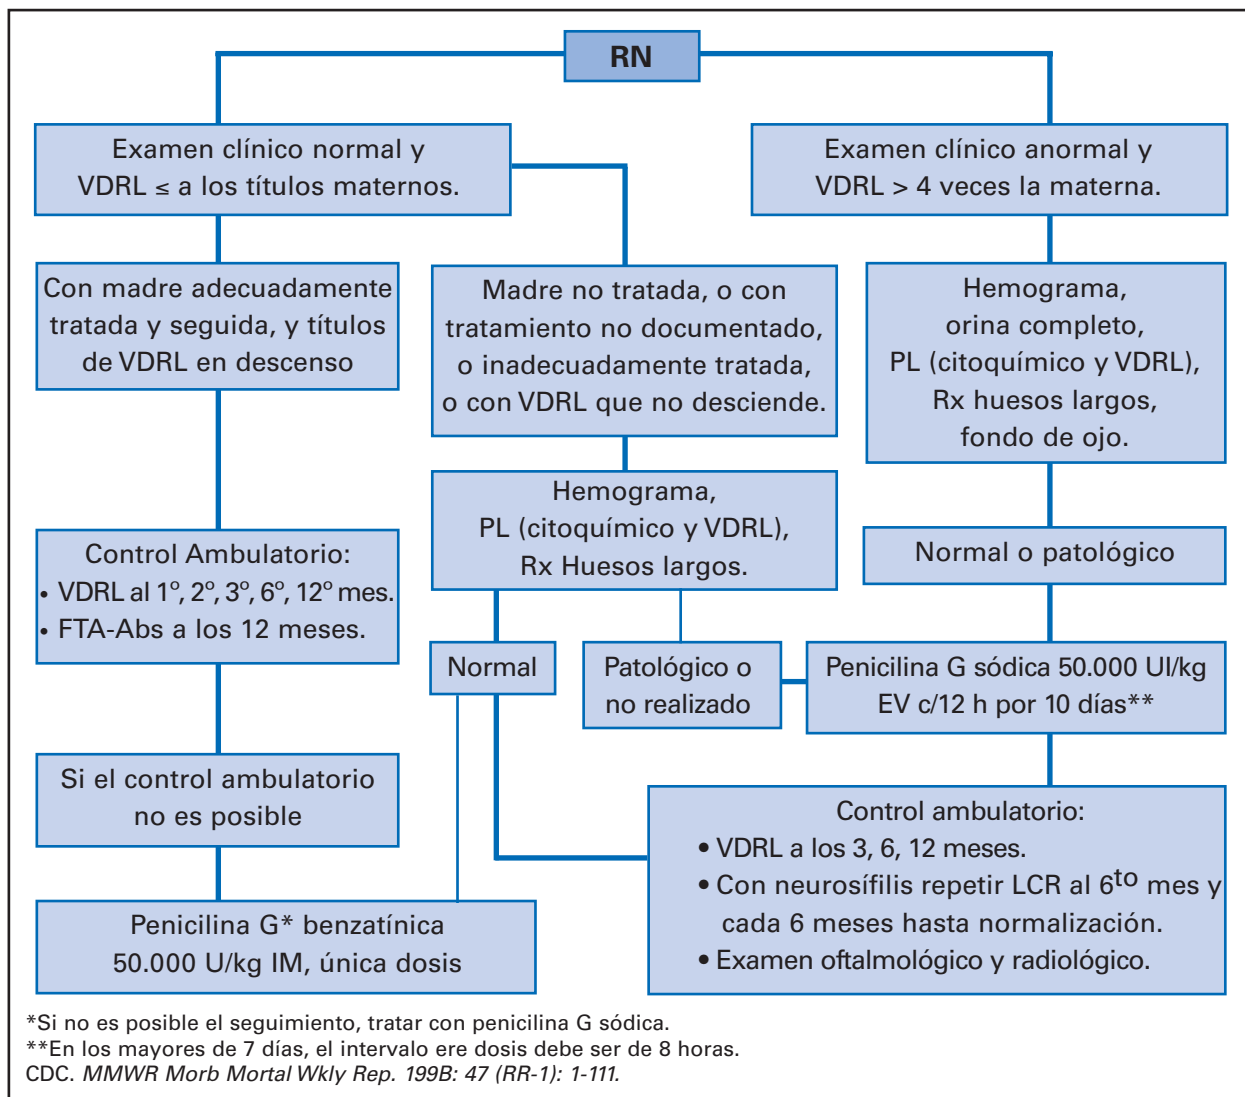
RN

Examen clínico normal y VDRL ≤ a los títulos maternos.

Examen clínico anormal y VDRL > 4 veces la materna.

Con madre adecuadamente tratada y seguida, y títulos de VDRL en descenso

Madre no tratada, o con tratamiento no documentado, o inadecuadamente tratada, o con VDRL que no desciende.

Hemograma, orina completo, PL (citoquímico y VDRL), Rx huesos largos, fondo de ojo.

Hemograma, PL (citoquímico y VDRL), Rx Huesos largos.

Control Ambulatorio:
• VDRL al 1º, 2º, 3º, 6º, 12º mes.
• FTA-Abs a los 12 meses.

Normal o patológico

Normal

Patológico o no realizado

Penicilina G sódica 50.000 UI/kg EV c/12 h por 10 días**

Si el control ambulatorio no es posible

Control ambulatorio:
• VDRL a los 3, 6, 12 meses.
• Con neurosífilis repetir LCR al 6$^{to}$ mes y cada 6 meses hasta normalización.
• Examen oftalmológico y radiológico.

Penicilina G* benzatínica 50.000 U/kg IM, única dosis

*Si no es posible el seguimiento, tratar con penicilina G sódica.
**En los mayores de 7 días, el intervalo ere dosis debe ser de 8 horas.
CDC. MMWR Morb Mortal Wkly Rep. 199B: 47 (RR-1): 1-111.